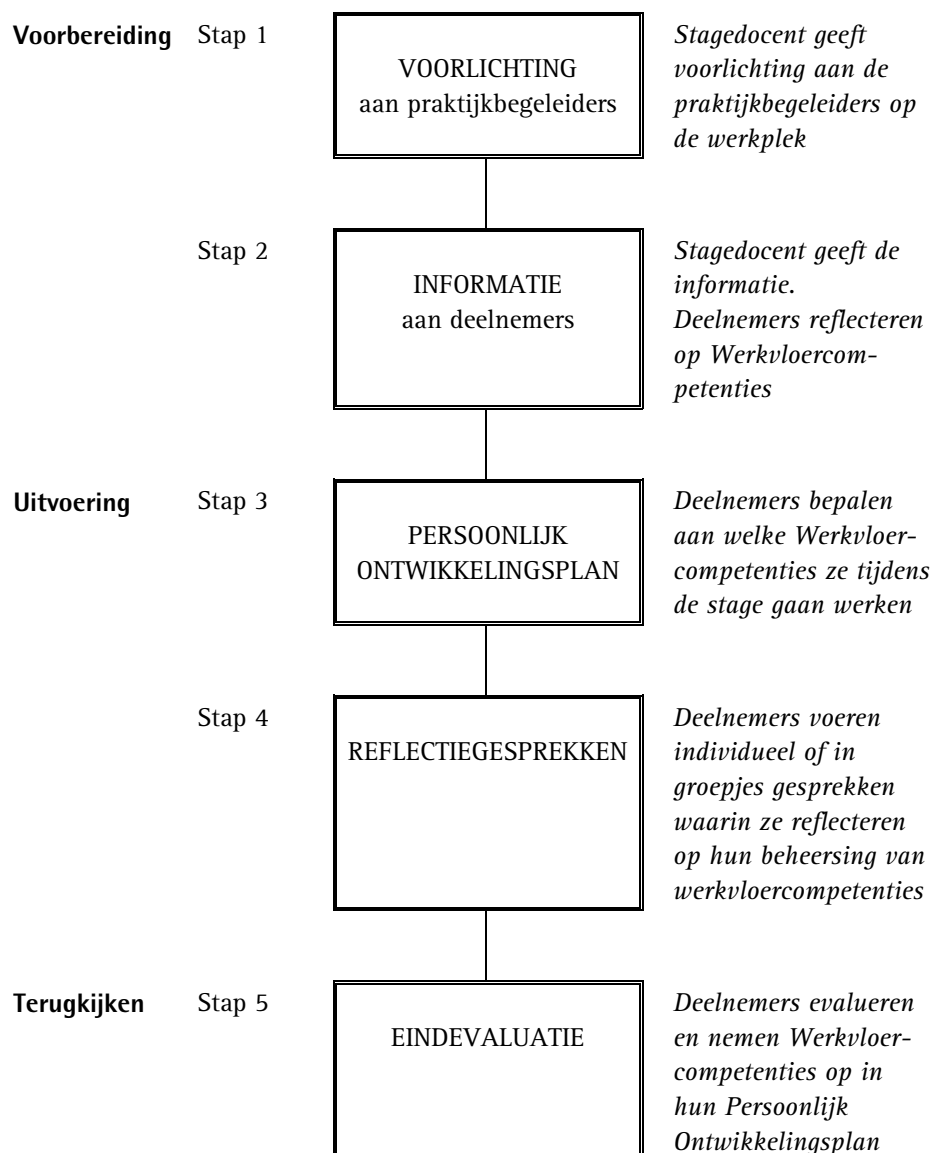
Voorbereiding Stap 1

VOORLICHTING
aan praktijkbegeleiders

Stagedocent geeft voorlichting aan de praktijkbegeleiders op de werkplek

Stap 2

INFORMATIE
aan deelnemers

Stagedocent geeft de informatie. Deelnemers reflecteren op Werkvloercompetenties

Uitvoering Stap 3

PERSOONLIJK ONTWIKKELINGSPLAN

Deelnemers bepalen aan welke Werkvloercompetenties ze tijdens de stage gaan werken

Stap 4

REFLECTIEGESPREKKEN

Deelnemers voeren individueel of in groepjes gesprekken waarin ze reflecteren op hun beheersing van werkvloercompetenties

Terugkijken Stap 5

EINDEVALUATIE

Deelnemers evalueren en nemen Werkvloercompetenties op in hun Persoonlijk Ontwikkelingsplan